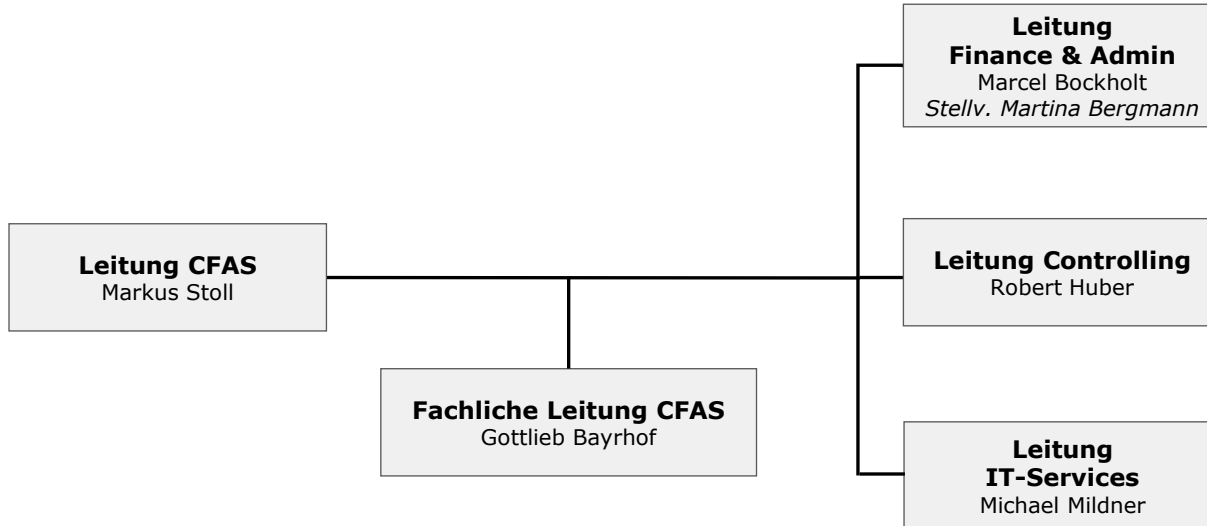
Leitung
Finance & Admin
Marcel Bockholt
*Stellv. Martina Bergmann*

Leitung CFAS
Markus Stoll

Leitung Controlling
Robert Huber

Fachliche Leitung CFAS
Gottlieb Bayrhof

Leitung
IT-Services
Michael Mildner